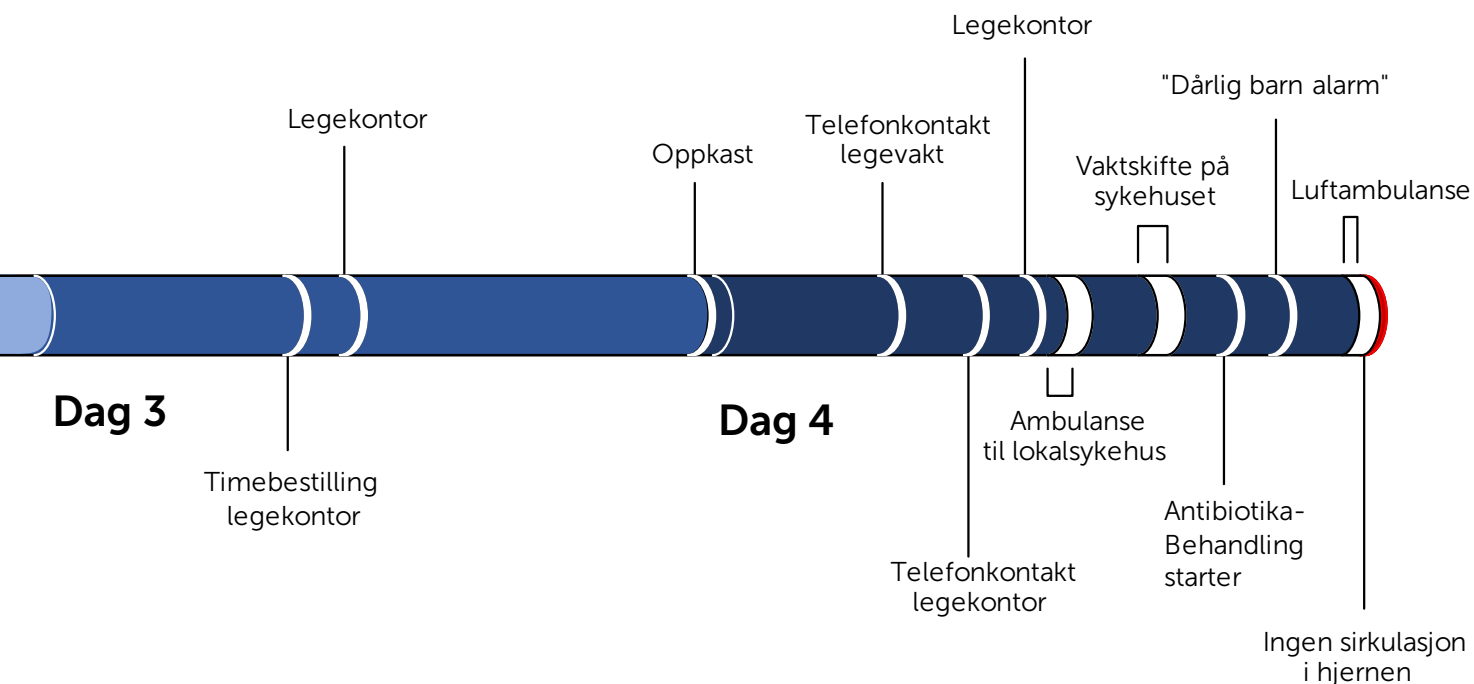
Legekontor

"Dårlig barn alarm"

Legekontor

Telefonkontakt legevakt

Oppkast

Vaktskifte på sykehuset

Luftambulanse

Dag 3

Dag 4

Timebestilling legekontor

Ambulanse til lokalsykehus

Antibiotika-Behandling starter

Telefonkontakt legekontor

Ingen sirkulasjon i hjernen